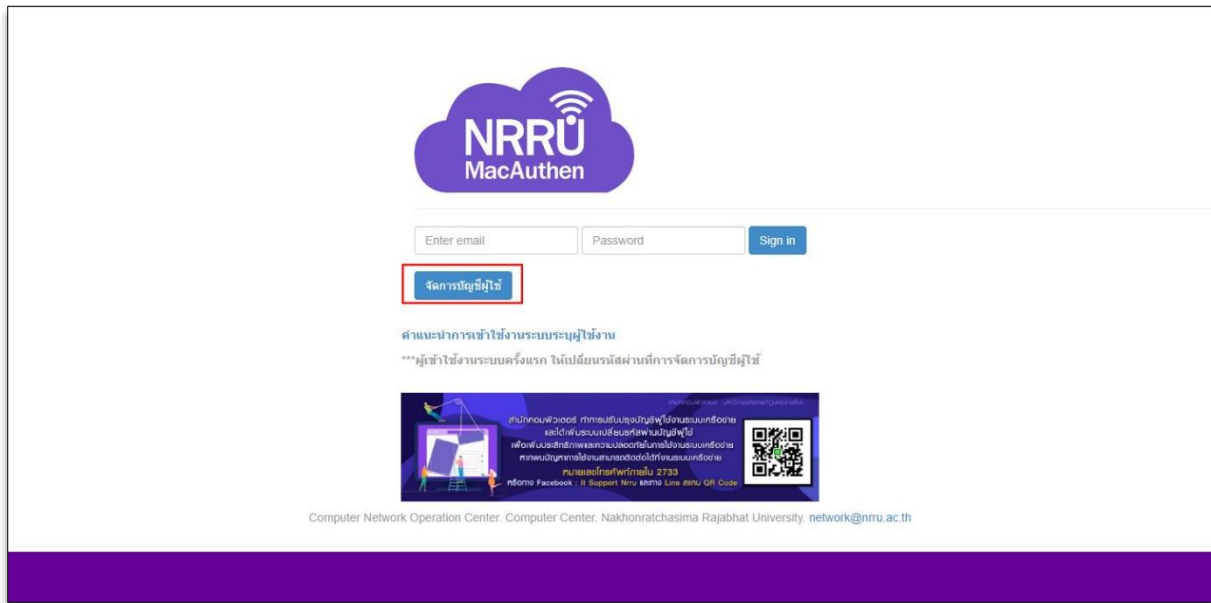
NRRU
MacAuthen

Enter email
Password
Sign in

จัดการบัญชีผู้ใช้

คำแนะนำการเข้าใช้งานระบบระบุผู้ใช้งาน
***ผู้เข้าใช้งานระบบครั้งแรก ให้เปลี่ยนรหัสผ่านที่การจัดการบัญชีผู้ใช้

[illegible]
สำนักคอมพิวเตอร์ ทำการปรับปรุงบัญชีผู้ใช้งานระบบเครือข่าย
และได้พัฒนาระบบเปลี่ยนรหัสผ่านบัญชีผู้ใช้
เพื่อเพิ่มประสิทธิภาพและความปลอดภัยในการใช้งานระบบเครือข่าย
หากพบปัญหาการใช้งานสามารถติดต่อได้ที่งานระบบเครือข่าย
หมายเลขโทรศัพท์ภายใน 2733
หรือทาง Facebook : It Support Nrru และทาง Line สแกน QR Code

Computer Network Operation Center. Computer Center. Nakhonratchasima Rajabhat University. network@nrru.ac.th